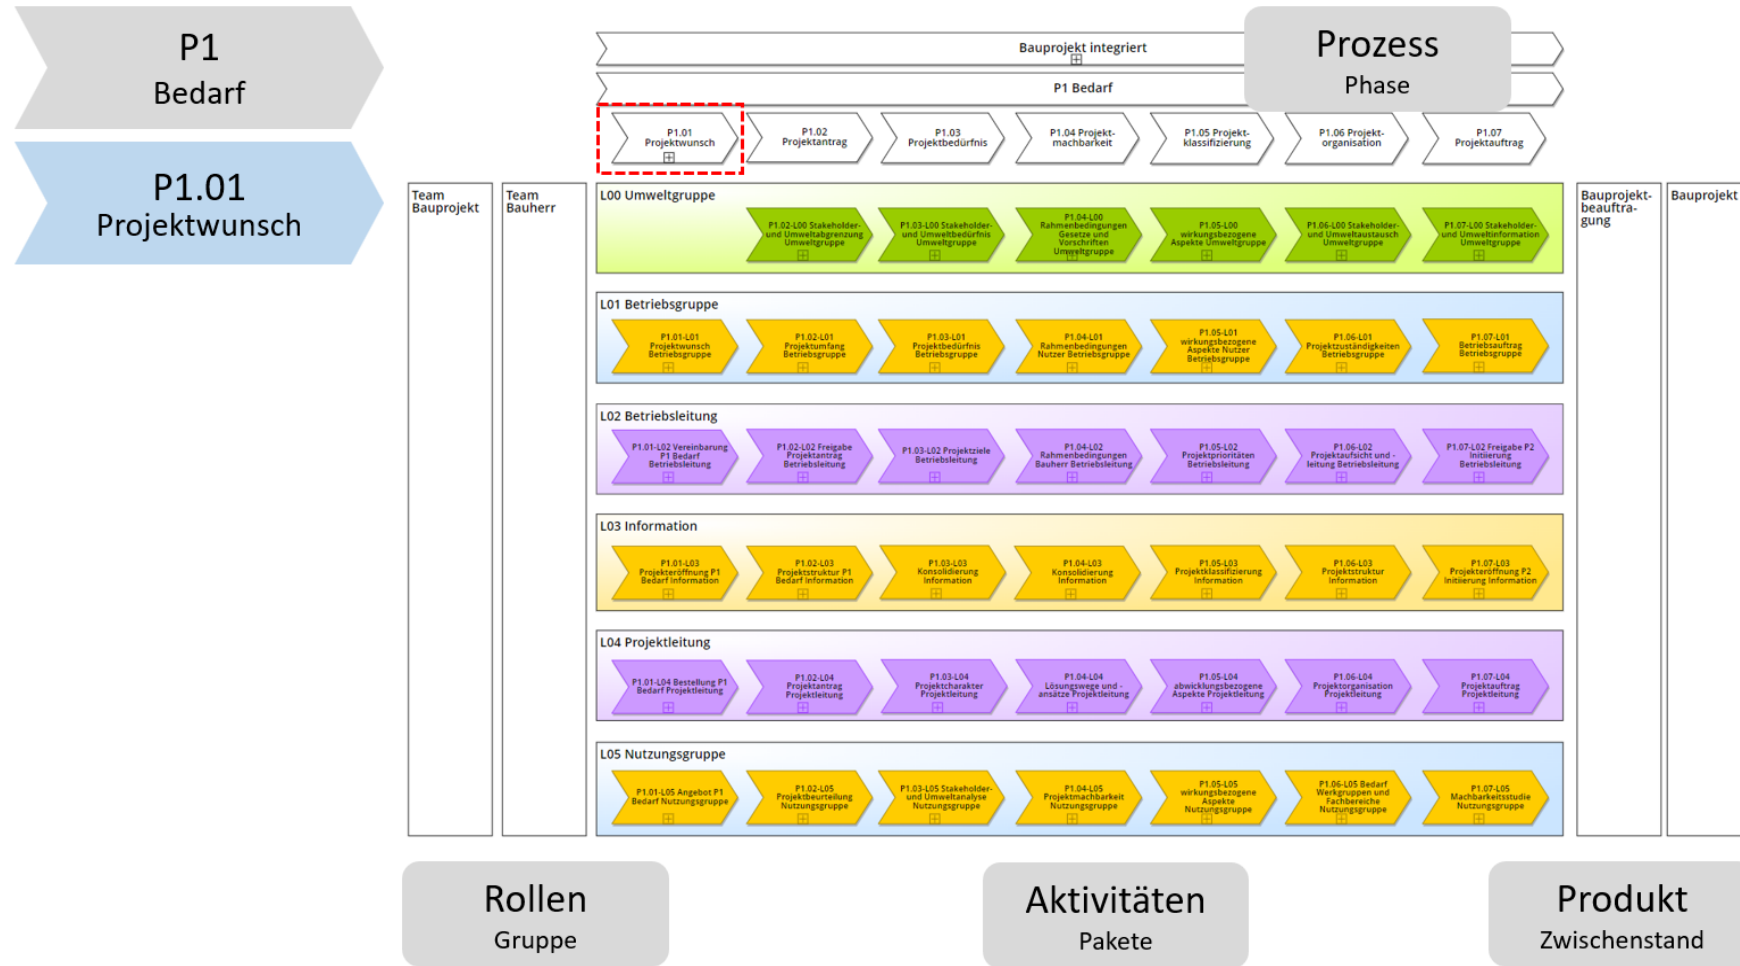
P1
Bedarf

P1.01
Projektwunsch

Bauprojekt integriert

Prozess
Phase

P1 Bedarf

P1.01 Projektwunsch

P1.02 Projektantrag

P1.03 Projektbedürfnis

P1.04 Projektmachbarkeit

P1.05 Projektklassifizierung

P1.06 Projektorganisation

P1.07 Projektauftrag

Team Bauprojekt

Team Bauherr

L00 Umweltgruppe

P1.02-L00 Stakeholder- und Umweltabgrenzung Umweltgruppe

P1.03-L00 Stakeholder- und Umweltbedürfnis Umweltgruppe

P1.04-L00 Rahmenbedingungen Gesetze und Vorschriften Umweltgruppe

P1.05-L00 wirkungsbezogene Aspekte Umweltgruppe

P1.06-L00 Stakeholder- und Umweltaustausch Umweltgruppe

P1.07-L00 Stakeholder- und Umweltinformation Umweltgruppe

L01 Betriebsgruppe

P1.01-L01 Projektwunsch Betriebsgruppe

P1.02-L01 Projektumfang Betriebsgruppe

P1.03-L01 Projektbedürfnis Betriebsgruppe

P1.04-L01 Rahmenbedingungen Nutzer Betriebsgruppe

P1.05-L01 wirkungsbezogene Aspekte Nutzer Betriebsgruppe

P1.06-L01 Projektzuständigkeiten Betriebsgruppe

P1.07-L01 Betriebsauftrag Betriebsgruppe

L02 Betriebsleitung

P1.01-L02 Vereinbarung P1 Bedarf Betriebsleitung

P1.02-L02 Freigabe Projektantrag Betriebsleitung

P1.03-L02 Projektziele Betriebsleitung

P1.04-L02 Rahmenbedingungen Bauherr Betriebsleitung

P1.05-L02 Projektprioritäten Betriebsleitung

P1.06-L02 Projektaufsicht und -leitung Betriebsleitung

P1.07-L02 Freigabe P2 Initiierung Betriebsleitung

L03 Information

P1.01-L03 Projekteröffnung P1 Bedarf Information

P1.02-L03 Projektstruktur P1 Bedarf Information

P1.03-L03 Konsolidierung Information

P1.04-L03 Konsolidierung Information

P1.05-L03 Projektklassifizierung Information

P1.06-L03 Projektstruktur Information

P1.07-L03 Projekteröffnung P2 Initiierung Information

L04 Projektleitung

P1.01-L04 Bestellung P1 Bedarf Projektleitung

P1.02-L04 Projektantrag Projektleitung

P1.03-L04 Projektcharakter Projektleitung

P1.04-L04 Lösungswege und -ansätze Projektleitung

P1.05-L04 abwicklungsbezogene Aspekte Projektleitung

P1.06-L04 Projektorganisation Projektleitung

P1.07-L04 Projektauftrag Projektleitung

L05 Nutzungsgruppe

P1.01-L05 Angebot P1 Bedarf Nutzungsgruppe

P1.02-L05 Projektbeurteilung Nutzungsgruppe

P1.03-L05 Stakeholder- und Umweltanalyse Nutzungsgruppe

P1.04-L05 Projektmachbarkeit Nutzungsgruppe

P1.05-L05 wirkungsbezogene Aspekte Nutzungsgruppe

P1.06-L05 Bedarf Werkgruppen und Fachbereiche Nutzungsgruppe

P1.07-L05 Machbarkeitsstudie Nutzungsgruppe

Bauprojektbeauftragung

Bauprojekt

Rollen
Gruppe

Aktivitäten
Pakete

Produkt
Zwischenstand